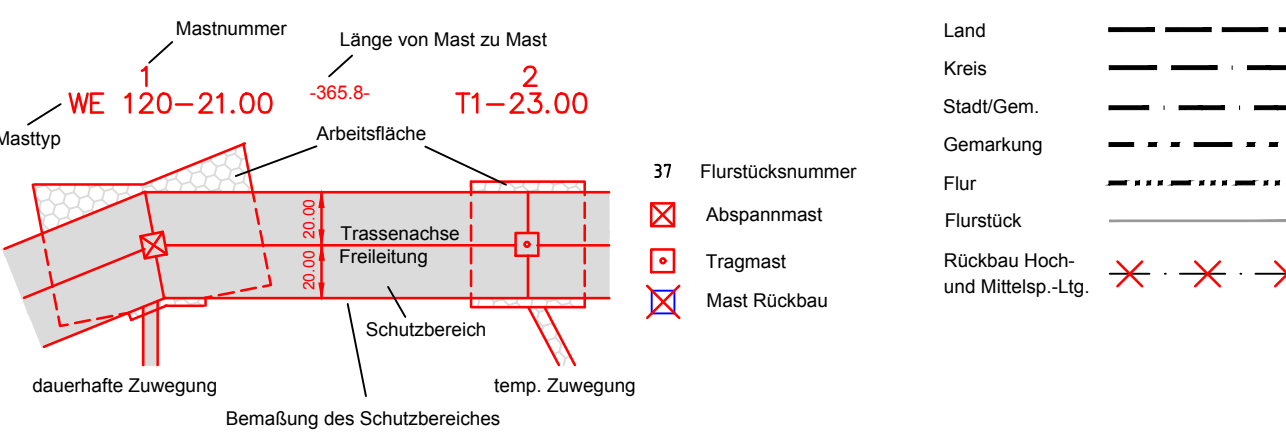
Mastnummer

Länge von Mast zu Mast

1
WE 120–21.00

-365.8-

2
T1–23.00

Masttyp

Arbeitsfläche

20.00

20.00

Trassenachse
Freileitung

Schutzbereich

dauerhafte Zuwegung

temp. Zuwegung

Bemaßung des Schutzbereiches

37 Flurstücksnummer

Abspannmast

Tragmast

Mast Rückbau

Land

Kreis

Stadt/Gem.

Gemarkung

Flur

Flurstück

Rückbau Hoch- und Mittelsp.-Ltg.